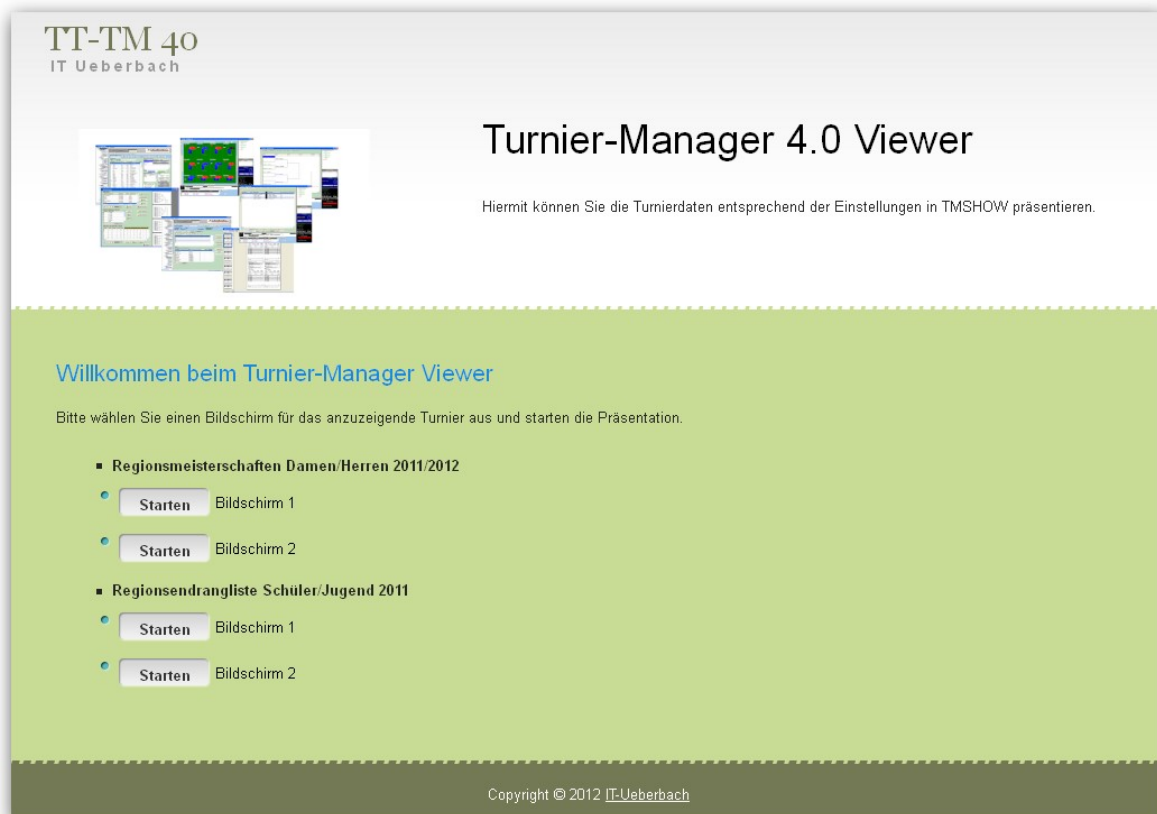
TT-TM 40
IT Ueberbach

Turnier-Manager 4.0 Viewer

Hiermit können Sie die Turnierdaten entsprechend der Einstellungen in TMSHOW präsentieren.

Willkommen beim Turnier-Manager Viewer

Bitte wählen Sie einen Bildschirm für das anzuzeigende Turnier aus und starten die Präsentation.

- Regionsmeisterschaften Damen/Herren 2011/2012
  - Starten Bildschirm 1
  - Starten Bildschirm 2
- Regionsendrangliste Schüler/Jugend 2011
  - Starten Bildschirm 1
  - Starten Bildschirm 2

Copyright © 2012 IT-Ueberbach